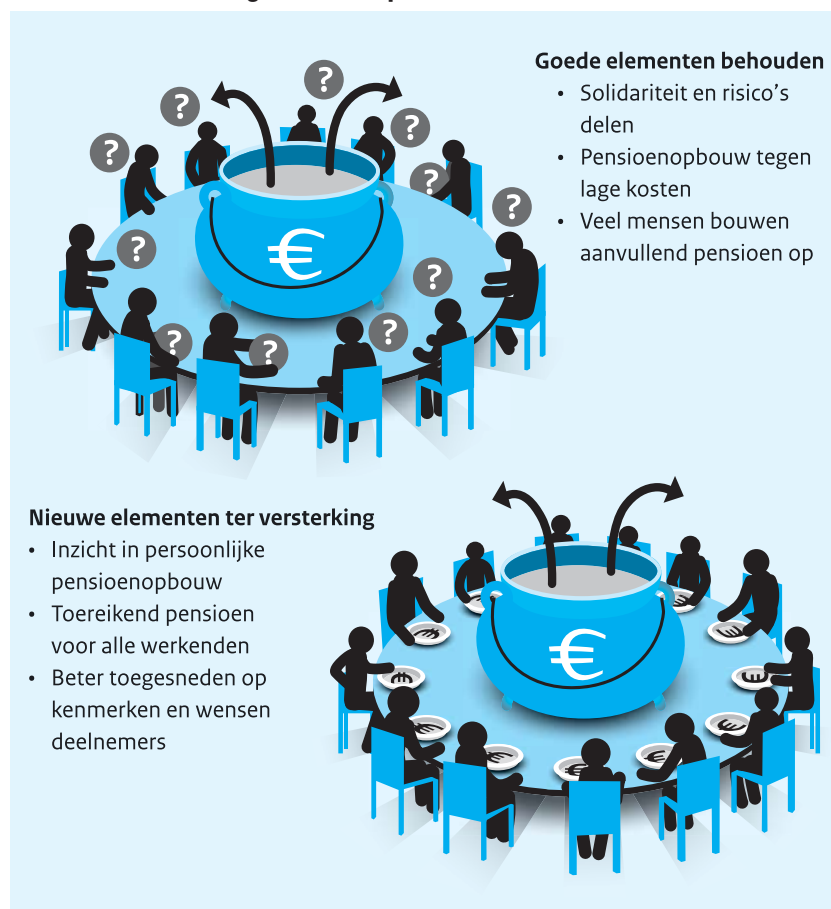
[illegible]

Goede elementen behouden
• Solidariteit en risico's delen
• Pensioenopbouw tegen lage kosten
• Veel mensen bouwen aanvullend pensioen op

?
?
?
?
?
?
?
?
?
?
?
?

€

Nieuwe elementen ter versterking
• Inzicht in persoonlijke pensioenopbouw
• Toereikend pensioen voor alle werkenden
• Beter toegesneden op kenmerken en wensen deelnemers

€